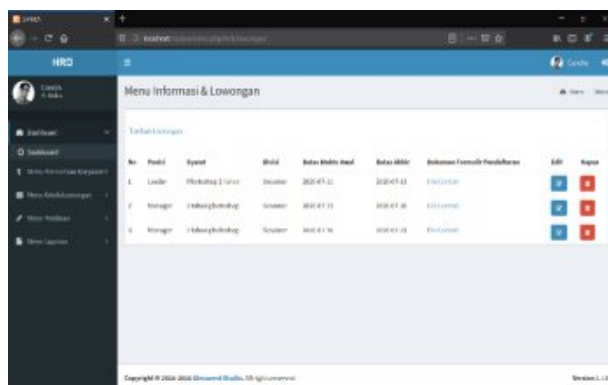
HRD

Menu Informasi & Lowongan

Tambah Lowongan

| No. | Posisi | Syarat | Divisi | Batas Waktu Awal | Batas Akhir | Dokumen Formulir Pendaftaran | Edit | Hapus |
|---|---|---|---|---|---|---|---|---|
| 1 | Leader | Photoshop 2 tahun | Desainer | 2020-07-11 | 2020-07-13 | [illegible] | | |
| 2 | Manager | 2 tahun photoshop | Desainer | 2020-07-15 | 2020-07-16 | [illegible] | | |
| 3 | Manager | 2 tahun photoshop | Desainer | 2020-07-16 | 2020-07-13 | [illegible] | | |

Dashboard

Copyright © 2016-2016 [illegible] Studio. All rights reserved.

Version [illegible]